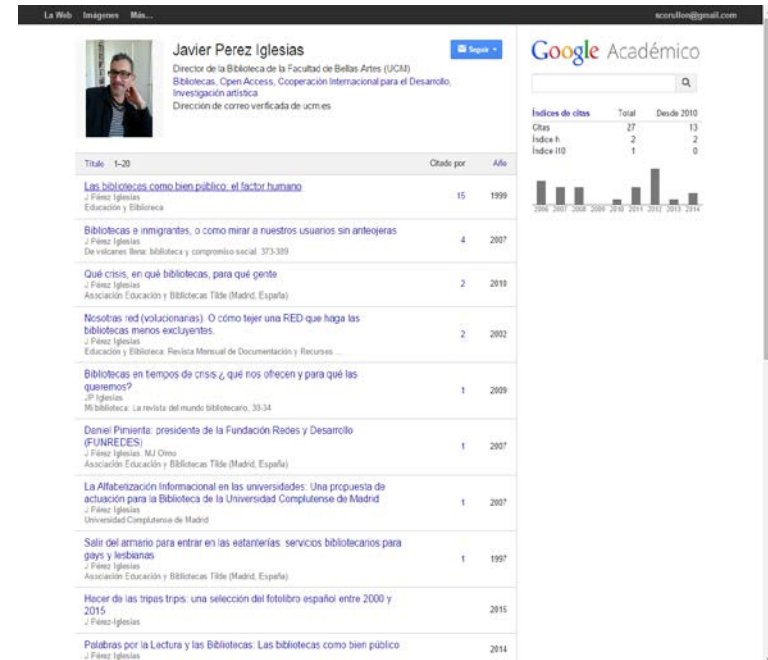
La Web Imágenes Más...

scorsllon@gmail.com

Javier Perez Iglesias
Director de la Biblioteca de la Facultad de Bellas Artes (UCM)
Bibliotecas, Open Access, Cooperación Internacional para el Desarrollo, Investigación artística
Dirección de correo verificada de ucm.es

Seguir

Google Académico

Índices de citas | Total | Desde 2010
Citas | 27 | 13
Índice h | 2 | 2
Índice i10 | 1 | 0

2006 2007 2008 2009 2010 2011 2012 2013 2014

| Título 1–20 | Citado por | Año |
|---|---|---|
| Las bibliotecas como bien público: el factor humano<br>J Pérez Iglesias<br>Educación y Biblioteca | 15 | 1999 |
| Bibliotecas e inmigrantes, o como mirar a nuestros usuarios sin anteojeras<br>J Pérez Iglesias<br>De volcanes llena: biblioteca y compromiso social, 373-389 | 4 | 2007 |
| Qué crisis, en qué bibliotecas, para qué gente<br>J Pérez Iglesias<br>Asociación Educación y Bibliotecas Tilde (Madrid, España) | 2 | 2010 |
| Nosotras red (volucionarias). O cómo tejer una RED que haga las bibliotecas menos excluyentes.<br>J Pérez Iglesias<br>Educación y Biblioteca: Revista Mensual de Documentación y Recursos ... | 2 | 2002 |
| Bibliotecas en tiempos de crisis ¿ qué nos ofrecen y para qué las queremos?<br>JP Iglesias<br>Mi biblioteca: La revista del mundo bibliotecario, 30-34 | 1 | 2009 |
| Daniel Pimienta: presidente de la Fundación Redes y Desarrollo (FUNREDES)<br>J Pérez Iglesias, MJ Omo<br>Asociación Educación y Bibliotecas Tilde (Madrid, España) | 1 | 2007 |
| La Alfabetización Informacional en las universidades: Una propuesta de actuación para la Biblioteca de la Universidad Complutense de Madrid<br>J Pérez Iglesias<br>Universidad Complutense de Madrid | 1 | 2007 |
| Salir del armario para entrar en las estanterías: servicios bibliotecarios para gays y lesbianas<br>J Pérez Iglesias<br>Asociación Educación y Bibliotecas Tilde (Madrid, España) | 1 | 1997 |
| Hacer de las tripas tripis: una selección del fotolibro español entre 2000 y 2015<br>J Pérez Iglesias | | 2015 |
| Palabras por la Lectura y las Bibliotecas: Las bibliotecas como bien público<br>J Pérez Iglesias | | 2014 |